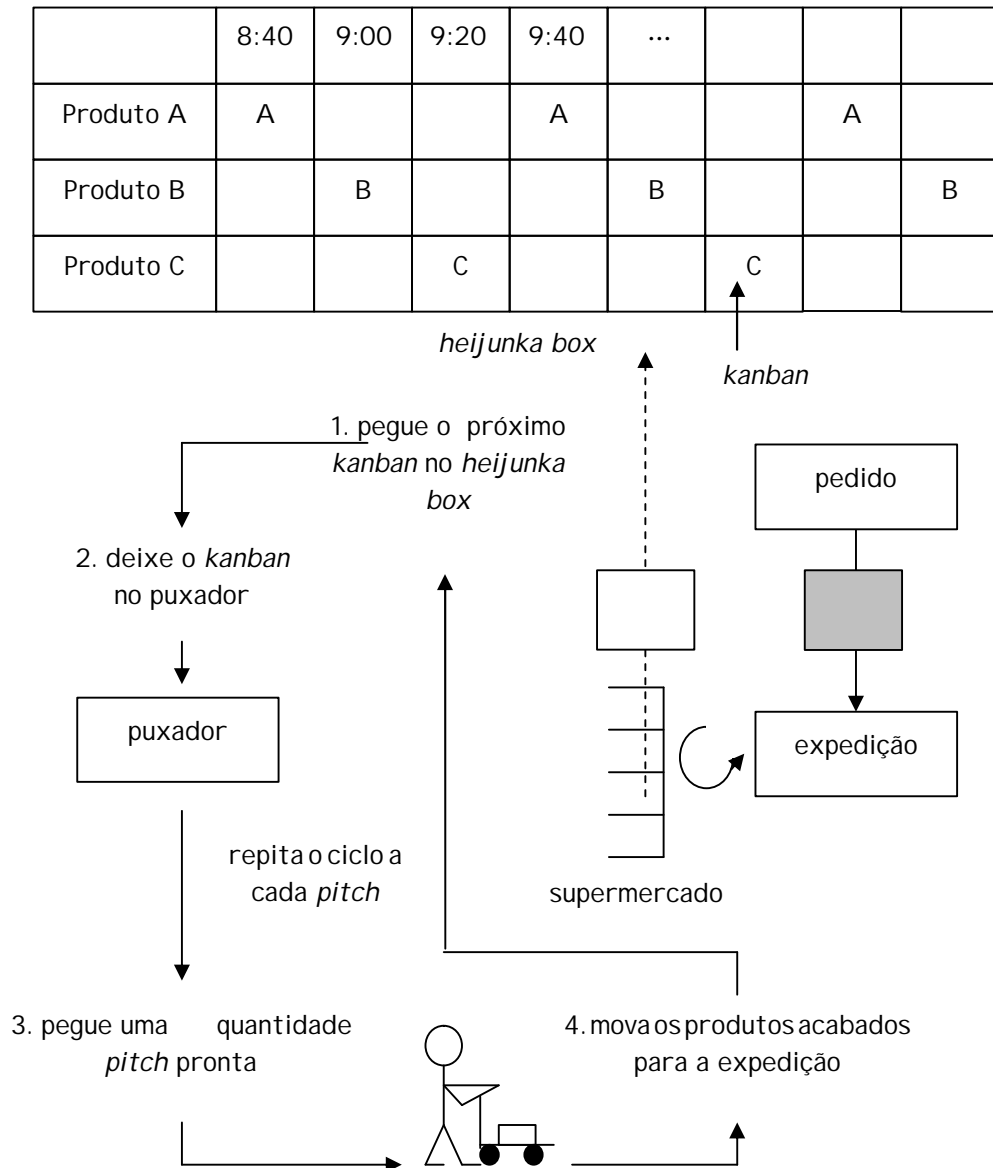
| | 8:40 | 9:00 | 9:20 | 9:40 | ... | | | |
|---|---|---|---|---|---|---|---|---|
| Produto A | A | | | A | | | A | |
| Produto B | | B | | | B | | | B |
| Produto C | | | C | | | C | | |

*heijunka box*

*kanban*

1. pegue o próximo *kanban* no *heijunka box*

pedido

2. deixe o *kanban* no puxador

puxador

expedição

repita o ciclo a cada *pitch*

supermercado

3. pegue uma quantidade *pitch* pronta

4. mova os produtos acabados para a expedição